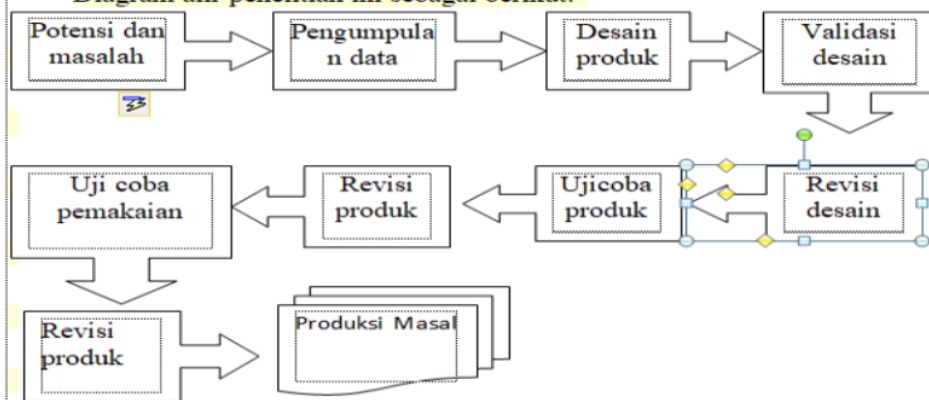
Diagram alir penelitian ini sebagai berikut:

Potensi dan masalah

Pengumpulan data

Desain produk

Validasi desain

Revisi desain

Ujicoba produk

Revisi produk

Uji coba pemakaian

Revisi produk

Produksi Masal